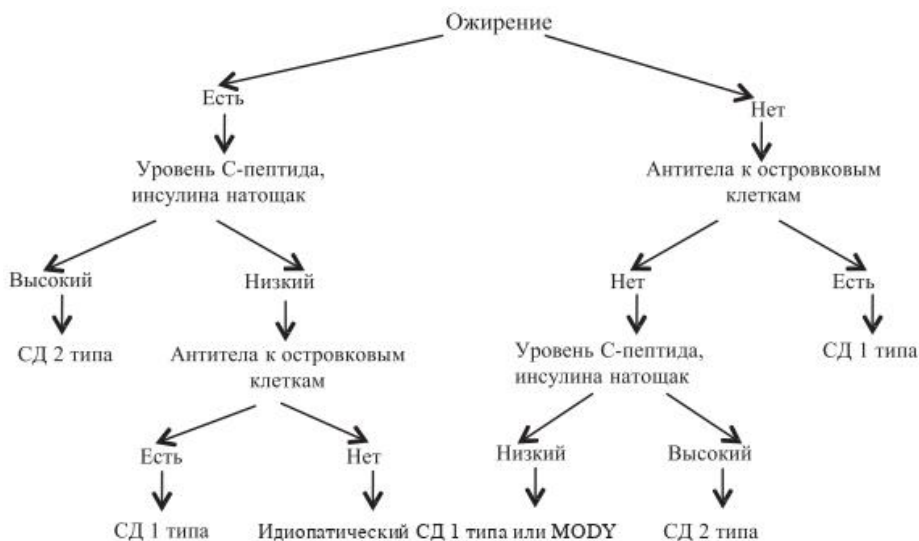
Ожирение

Есть

Уровень С-пептида, инсулина натощак

Высокий

СД 2 типа

Низкий

Антитела к островковым клеткам

Есть

СД 1 типа

Нет

Идиопатический СД 1 типа или MODY

Нет

Антитела к островковым клеткам

Нет

Уровень С-пептида, инсулина натощак

Низкий

Высокий

СД 2 типа

Есть

СД 1 типа